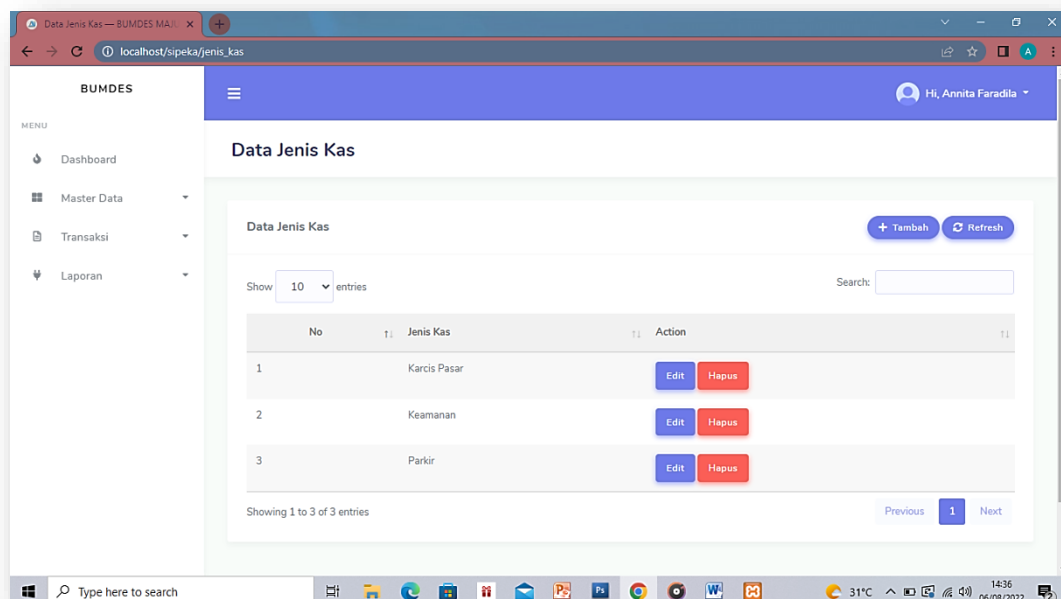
Data Jenis Kas — BUMDES MAJU

localhost/sipeka/jenis_kas

BUMDES

MENU

Dashboard

Master Data

Transaksi

Laporan

Hi, Annita Faradila

Data Jenis Kas

Data Jenis Kas

+ Tambah

Refresh

Show 10 entries

Search:

| No | Jenis Kas | Action |
|---|---|---|
| 1 | Karcis Pasar | Edit Hapus |
| 2 | Keamanan | Edit Hapus |
| 3 | Parkir | Edit Hapus |

Showing 1 to 3 of 3 entries

Previous 1 Next

Type here to search

31°C

14:36
06/08/2022